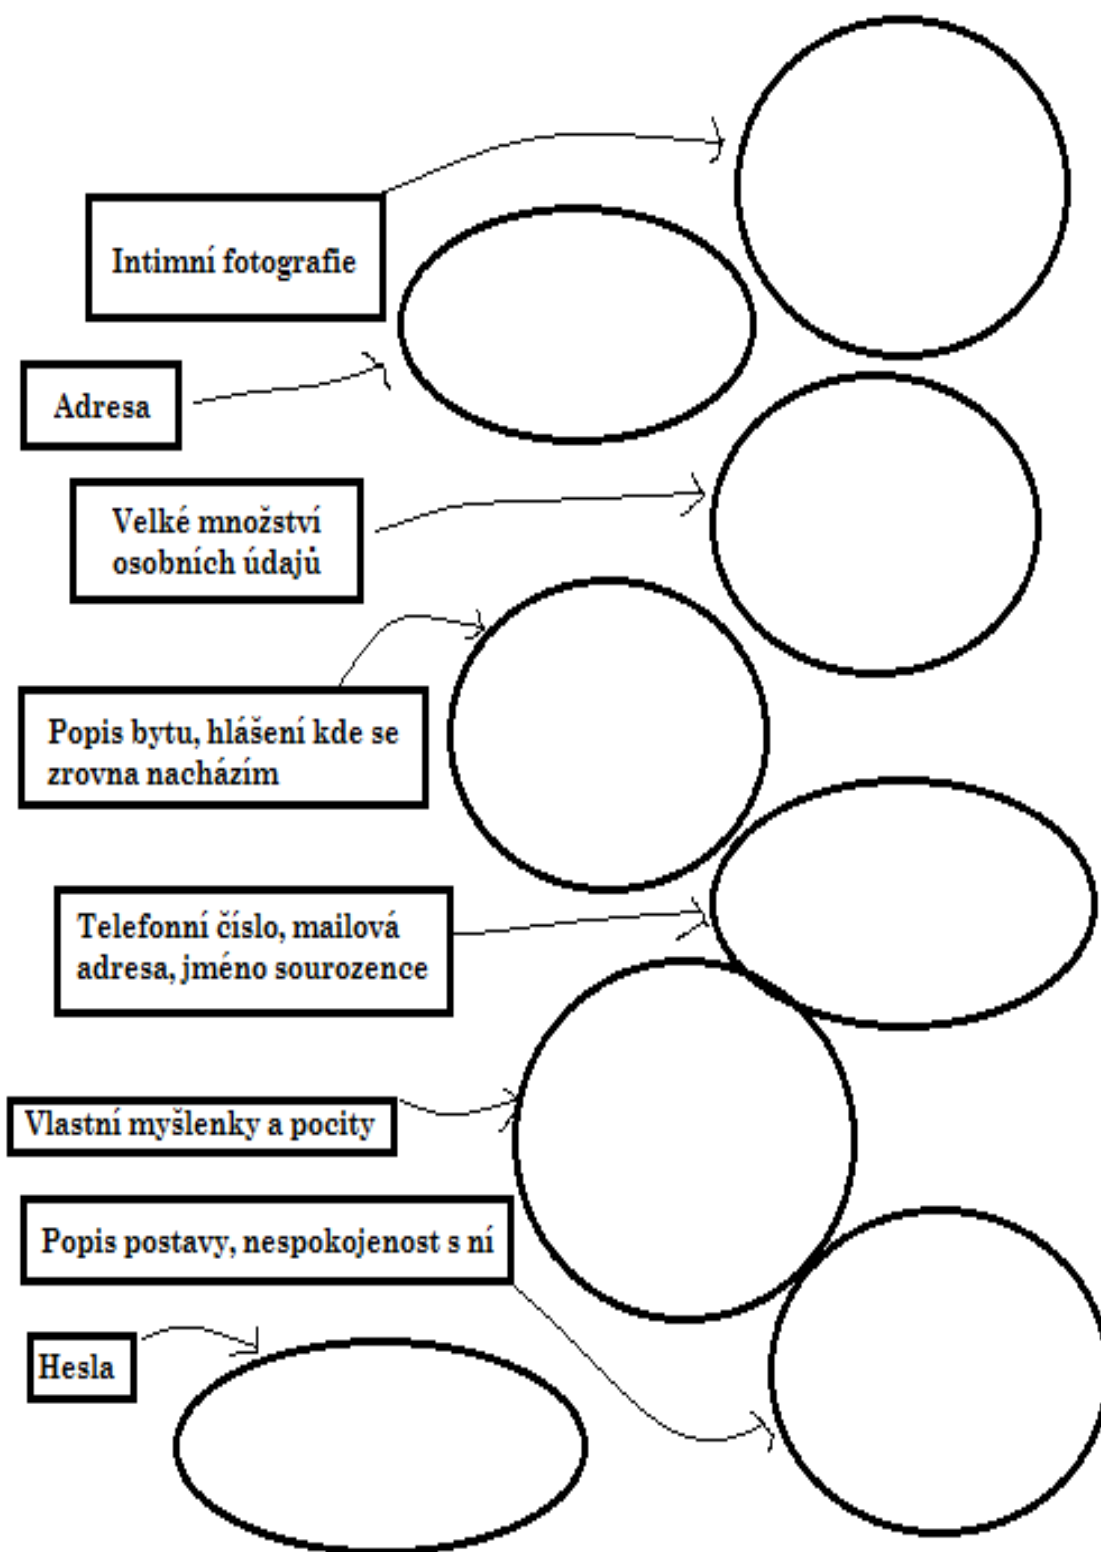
Intimní fotografie

Adresa

Velké množství osobních údajů

Popis bytu, hlášení kde se zrovna nacházím

Telefonní číslo, mailová adresa, jméno sourozence

Vlastní myšlenky a pocity

Popis postavy, nespokojenost s ní

Hesla